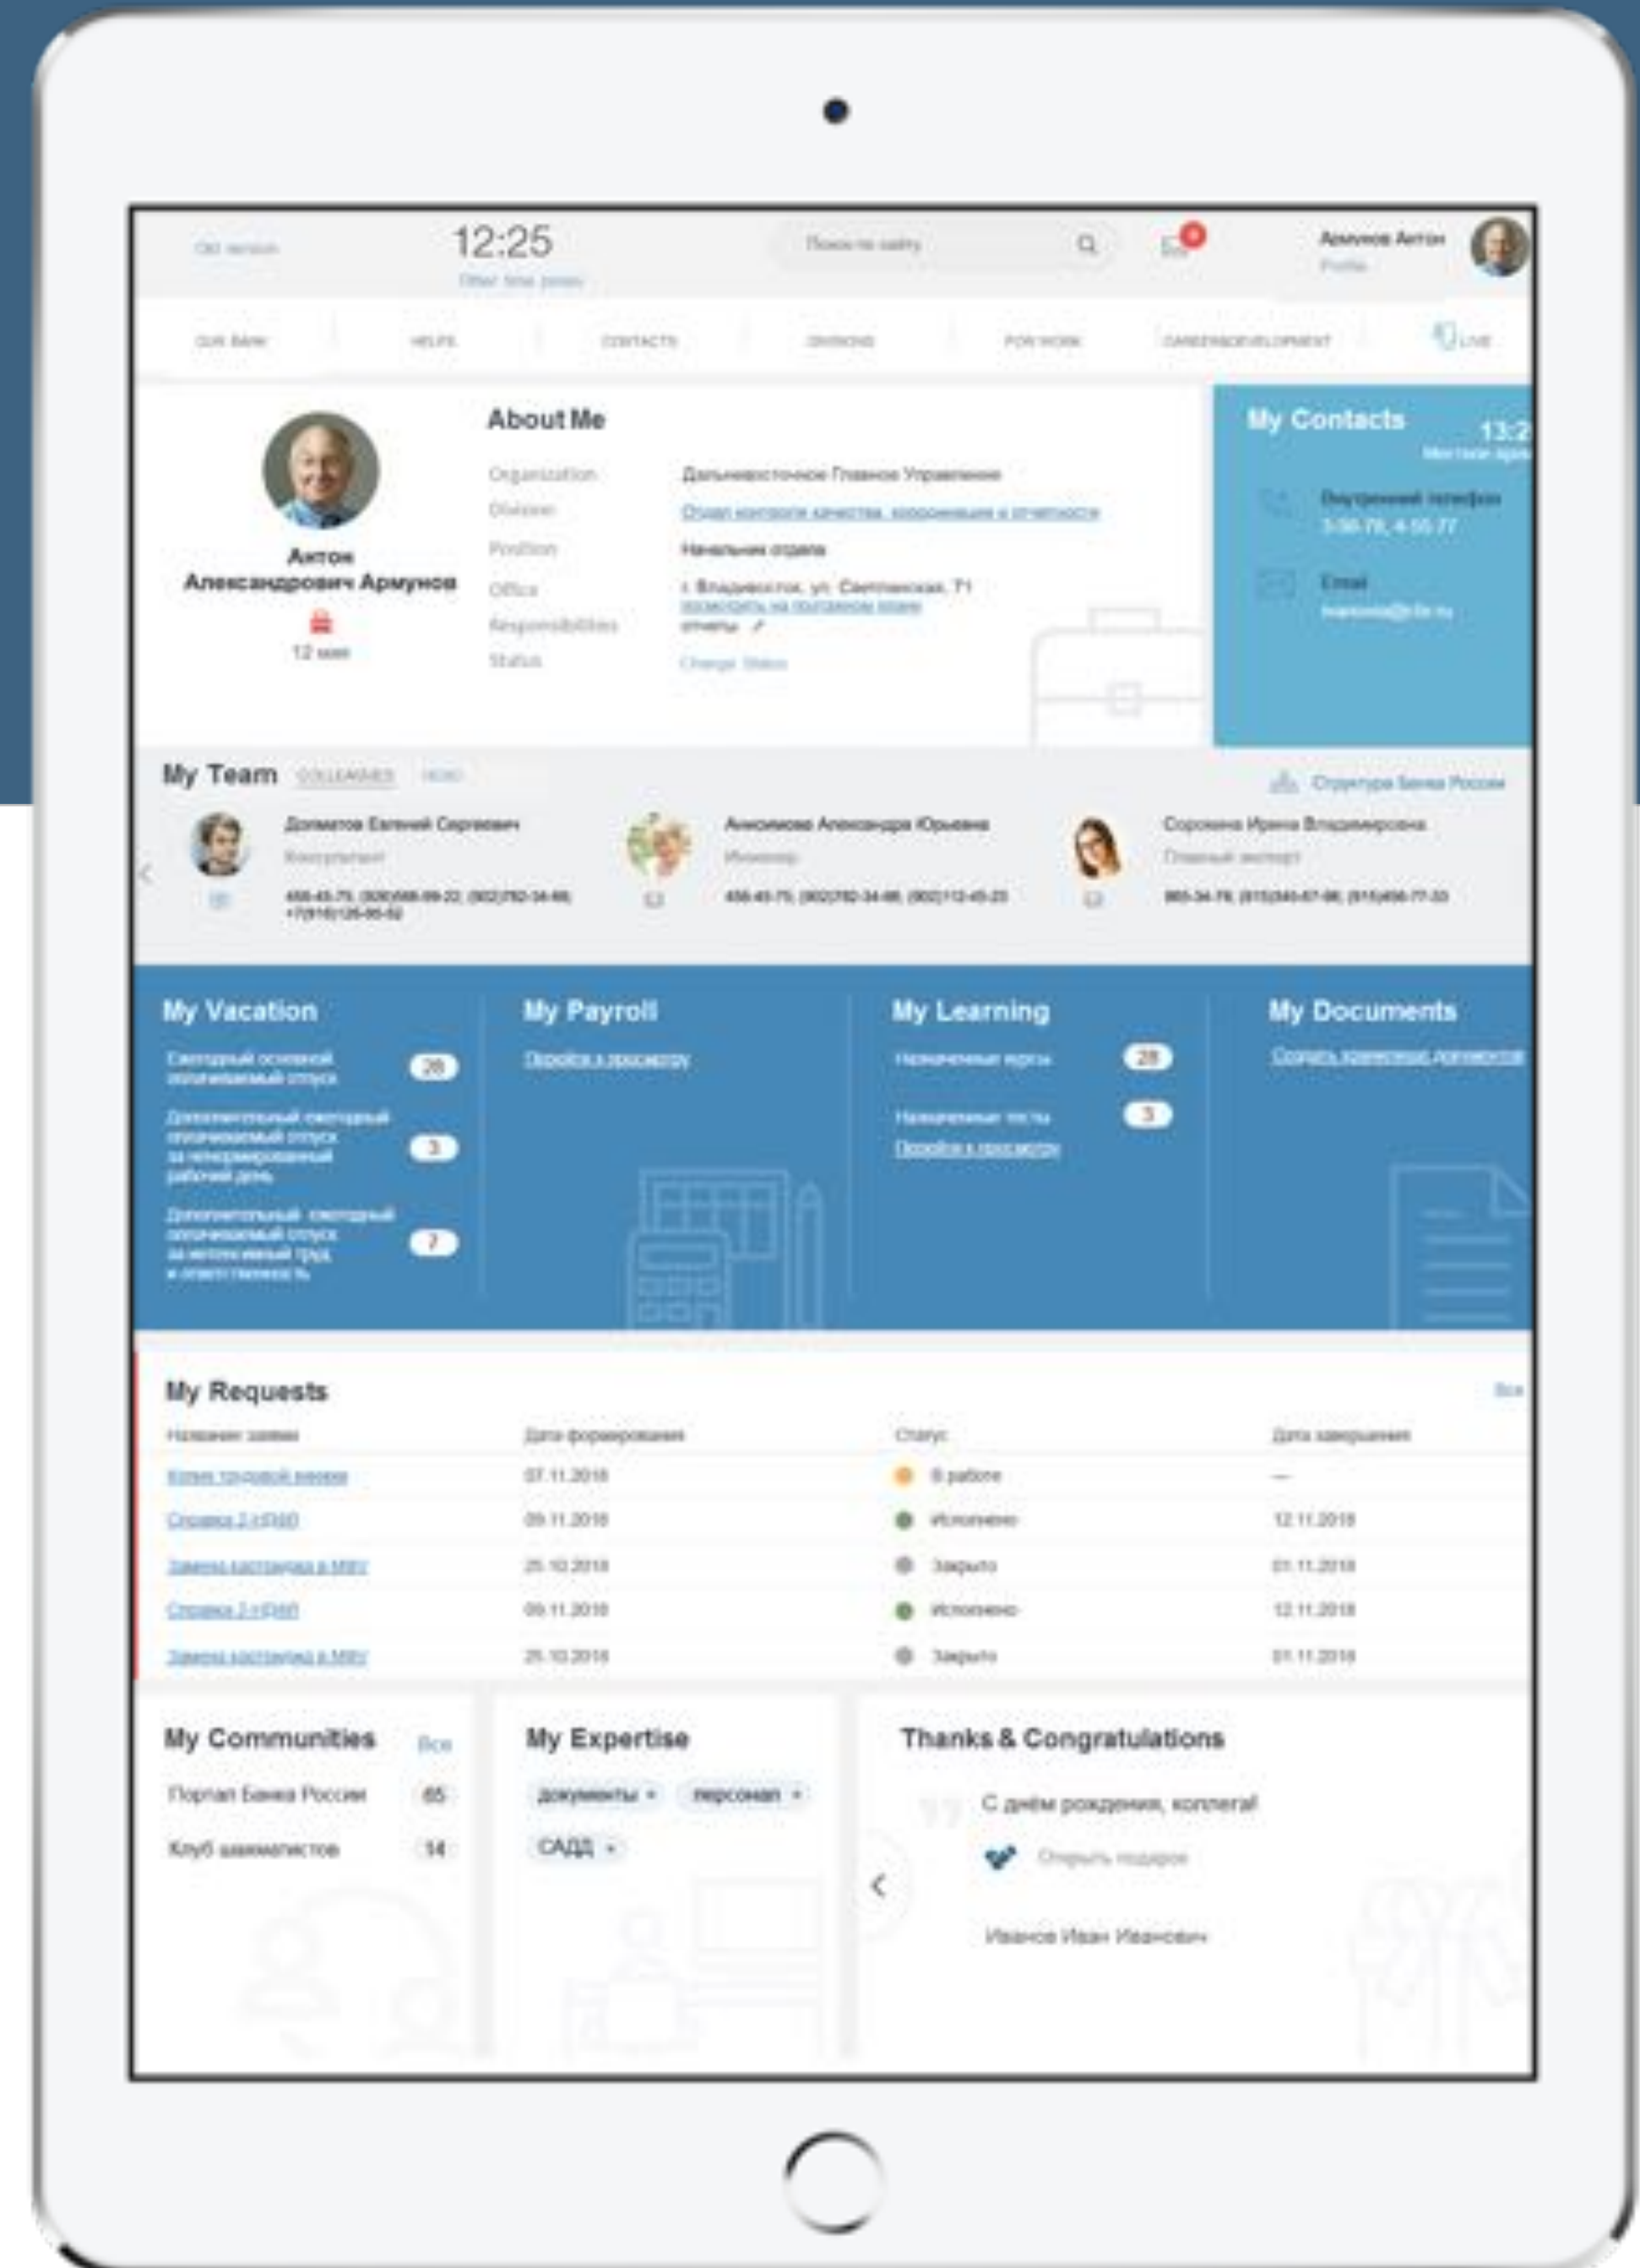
Old version

12:25
Other time zones

Поиск по сайту

Армунов Антон
Profile

OUR BANK HELPS CONTACTS DIVISIONS FOR WORK CAREER&DEVELOPMENT LIVE

About Me

Антон Александрович Армунов
12 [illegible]

| | |
|---|---|
| Organization | Дальневосточное Главное Управление |
| Division | Отдел контроля качества, координации и отчетности |
| Position | Начальник отдела |
| Office | г. Владивосток, ул. Светланская, 71 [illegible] |
| Responsibilities | отчеты |
| Status | Change Status |

My Contacts
13:2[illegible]
Местное время

Внутренний телефон
3-56-78, 4-55-77

Email
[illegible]

My Team COLLEAGUES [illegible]
Структура Банка России

Долматов Евгений Сергеевич
Консультант
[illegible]

Анисимова Александра Юрьевна
Инженер
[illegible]

Сорокина Ирина Владимировна
Главный эксперт
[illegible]

My Vacation
Ежегодный основной оплачиваемый отпуск 28
Дополнительный ежегодный оплачиваемый отпуск за ненормированный рабочий день 3
Дополнительный ежегодный оплачиваемый отпуск за вредный труд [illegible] 7

My Payroll
Перейти к просмотру

My Learning
Назначенные курсы 28
Назначенные тесты 3
Перейти к просмотру

My Documents
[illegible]

My Requests
Все

| Название заявки | Дата формирования | Статус | Дата завершения |
|---|---|---|---|
| Копия трудовой книжки | 07.11.2018 | В работе | — |
| Справка 2-НДФЛ | 09.11.2018 | Исполнено | 12.11.2018 |
| Замена карты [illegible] | 25.10.2018 | Закрыто | 01.11.2018 |
| Справка 2-НДФЛ | 09.11.2018 | Исполнено | 12.11.2018 |
| Замена карты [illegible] | 25.10.2018 | Закрыто | 01.11.2018 |

My Communities Все
Портал Банка России 65
Клуб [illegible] 14

My Expertise
документы × персонал × САДД ×

Thanks & Congratulations
С днём рождения, коллега!
Открыть подарок
Иванов Иван Иванович